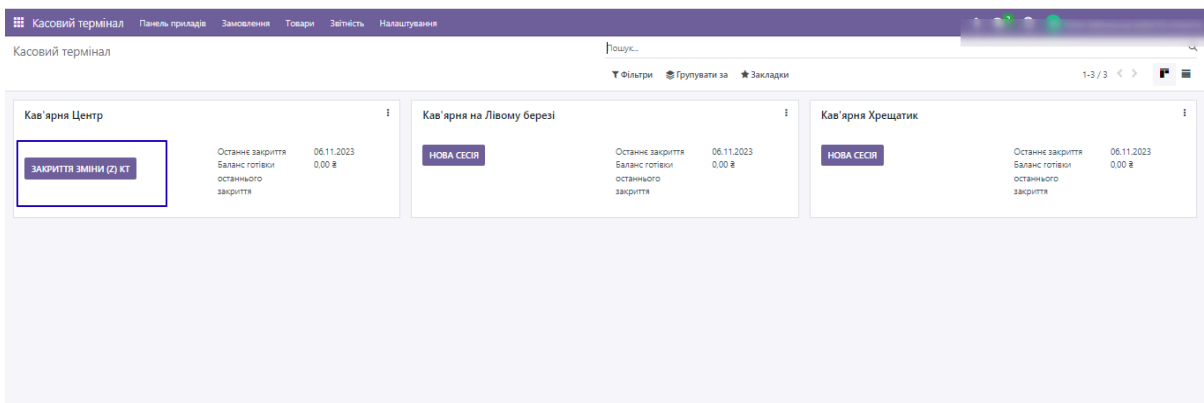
Касовий термінал Панель приладів Замовлення Товари Звітність Налаштування

Касовий термінал

Пошук...

Фільтри Групувати за Закладки

1-3 / 3

Кав'ярня Центр

ЗАКРИТТЯ ЗМІНИ (Z) КТ

Останнє закриття 06.11.2023
Баланс готівки останнього закриття 0,00 ₴

Кав'ярня на Лівому березі

НОВА СЕСІЯ

Останнє закриття 06.11.2023
Баланс готівки останнього закриття 0,00 ₴

Кав'ярня Хрещатик

НОВА СЕСІЯ

Останнє закриття 06.11.2023
Баланс готівки останнього закриття 0,00 ₴